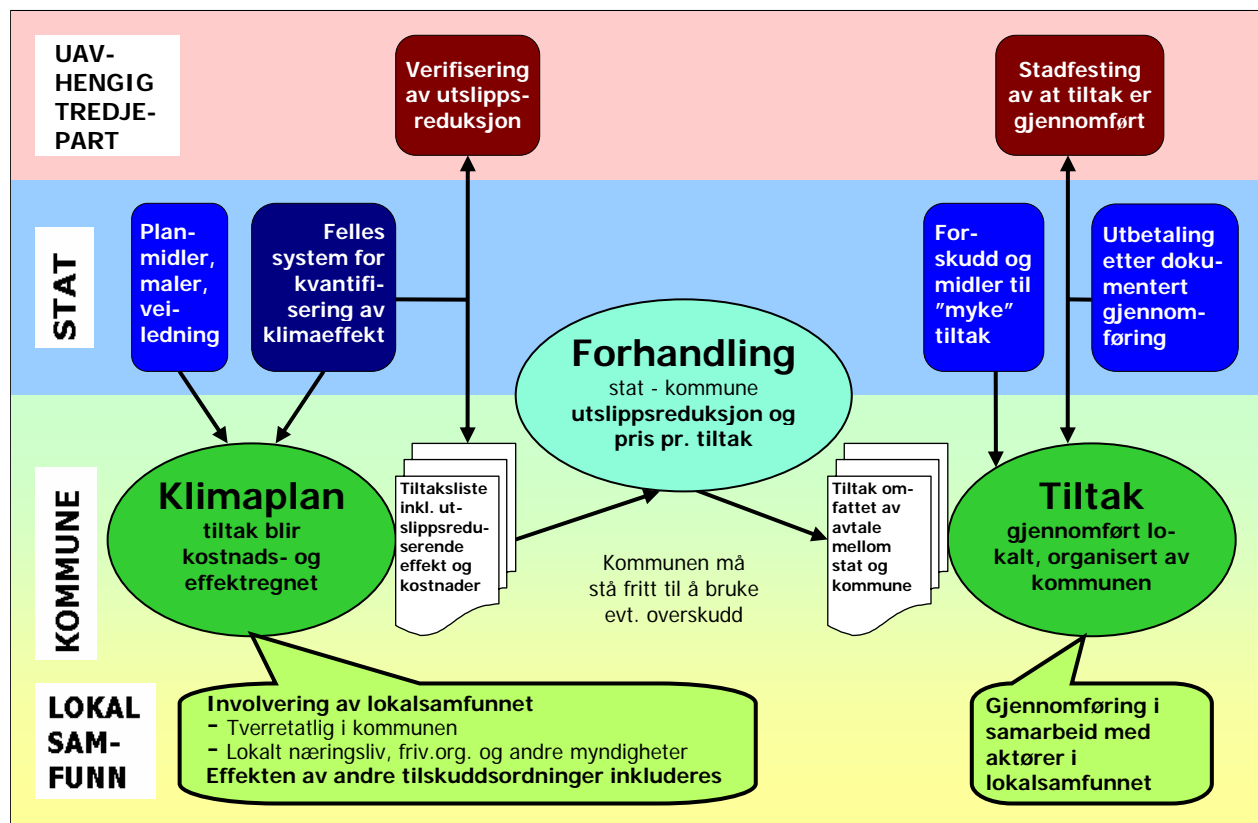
UAVHENGIG TREDJEPART

Verifisering av utslippsreduksjon

Stadfesting av at tiltak er gjennomført

STAT

Planmidler, maler, veiledning

Felles system for kvantifisering av klimaeffekt

Forskudd og midler til "myke" tiltak

Utbetaling etter dokumentert gjennomføring

Forhandling
stat - kommune
utslippsreduksjon og pris pr. tiltak

KOMMUNE

Klimaplan
tiltak blir kostnads- og effektregnet

Tiltaksliste inkl. utslippsreduserende effekt og kostnader

Kommunen må stå fritt til å bruke evt. overskudd

Tiltak omfattet av avtale mellom stat og kommune

Tiltak
gjennomført lokalt, organisert av kommunen

LOKALSAMFUNN

Involvering av lokalsamfunnet
- Tverretatlig i kommunen
- Lokalt næringsliv, friv.org. og andre myndigheter
Effekten av andre tilskuddsordninger inkluderes

Gjennomføring i samarbeid med aktører i lokalsamfunnet